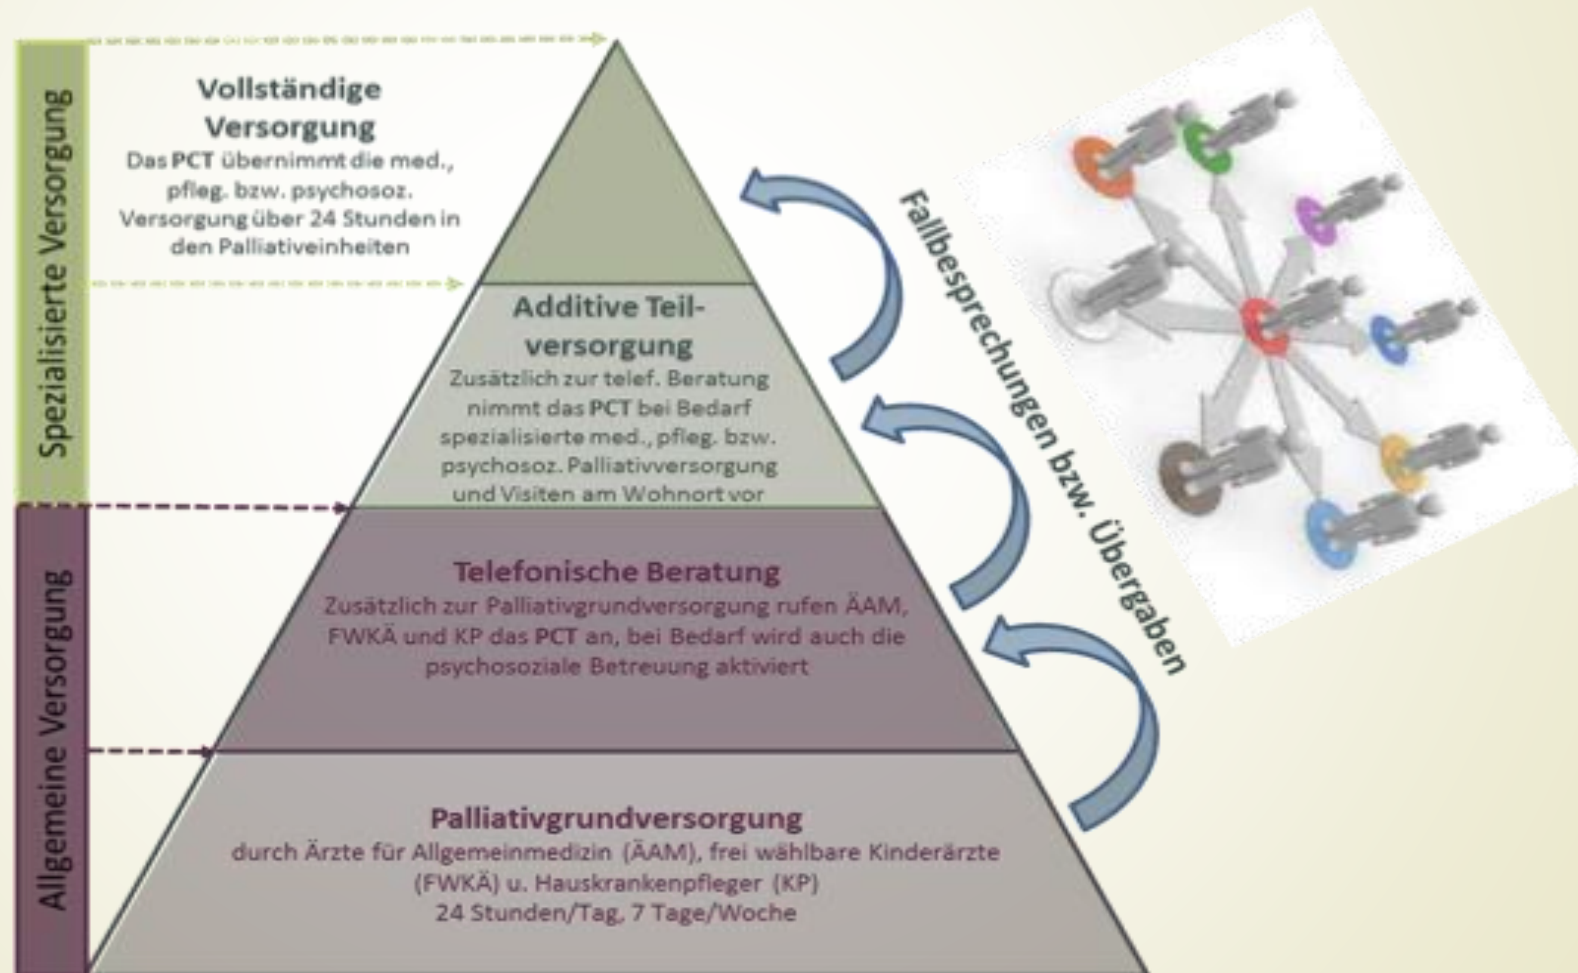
Spezialisierte Versorgung

Allgemeine Versorgung

Vollständige Versorgung
Das PCT übernimmt die med., pfleg. bzw. psychosoz. Versorgung über 24 Stunden in den Palliativeinheiten

Additive Teilversorgung
Zusätzlich zur telef. Beratung nimmt das PCT bei Bedarf spezialisierte med., pfleg. bzw. psychosoz. Palliativversorgung und Visiten am Wohnort vor

Telefonische Beratung
Zusätzlich zur Palliativgrundversorgung rufen ÄAM, FWKÄ und KP das PCT an, bei Bedarf wird auch die psychosoziale Betreuung aktiviert

Palliativgrundversorgung
durch Ärzte für Allgemeinmedizin (ÄAM), frei wählbare Kinderärzte (FWKÄ) u. Hauskrankenpfleger (KP)
24 Stunden/Tag, 7 Tage/Woche

Fallbesprechungen bzw. Übergaben